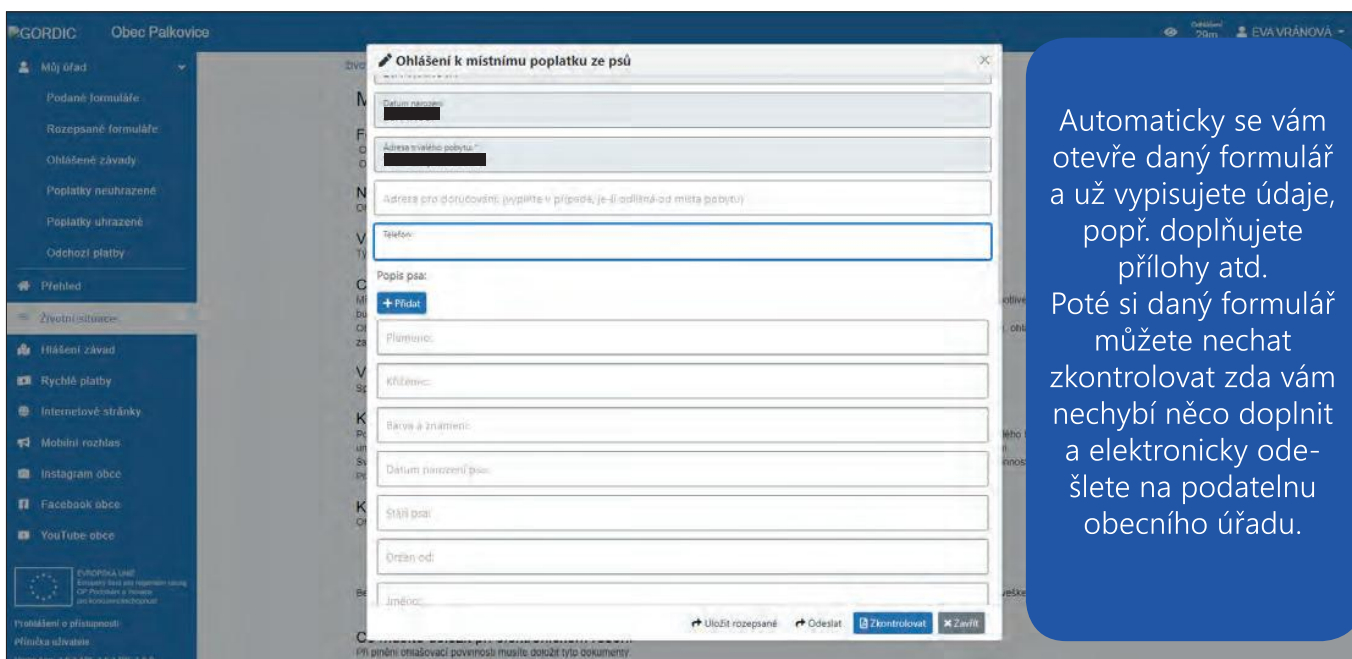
GORDIC Obec Palkovice

Odhlášení 29m EVA VRÁNOVÁ

Můj úřad
Podané formuláře
Rozepsané formuláře
Ohlášené závady
Poplatky neuhrazené
Poplatky uhrazené
Odchozí platby
Přehled
Životní situace
Hlášení závad
Rychlé platby
Internetové stránky
Mobilní rozhlas
Instagram obce
Facebook obce
YouTube obce

EVROPSKÁ UNIE Evropský fond pro regionální rozvoj OP Podnikání a inovace pro konkurenceschopnost

Prohlášení o přístupnosti
Příručka uživatele

Ohlášení k místnímu poplatku ze psů

Datum narození

Adresa trvalého pobytu *

Adresa pro doručování, (vyplňte v případě, je-li odlišná od místa pobytu)

Telefon:

Popis psa:

+ Přidat

Plemeno:

Kříženec:

Barva a znamení:

Datum narození psa:

Stáří psa:

Držen od:

Jméno:

Uložit rozepsané Odeslat Zkontrolovat Zavřít

Co musíte doložit při plnění ohlašovací povinnosti musíte doložit tyto dokumenty

Automaticky se vám otevře daný formulář a už vypisujete údaje, popř. doplňujete přílohy atd.
Poté si daný formulář můžete nechat zkontrolovat zda vám nechybí něco doplnit a elektronicky odešlete na podatelnu obecního úřadu.